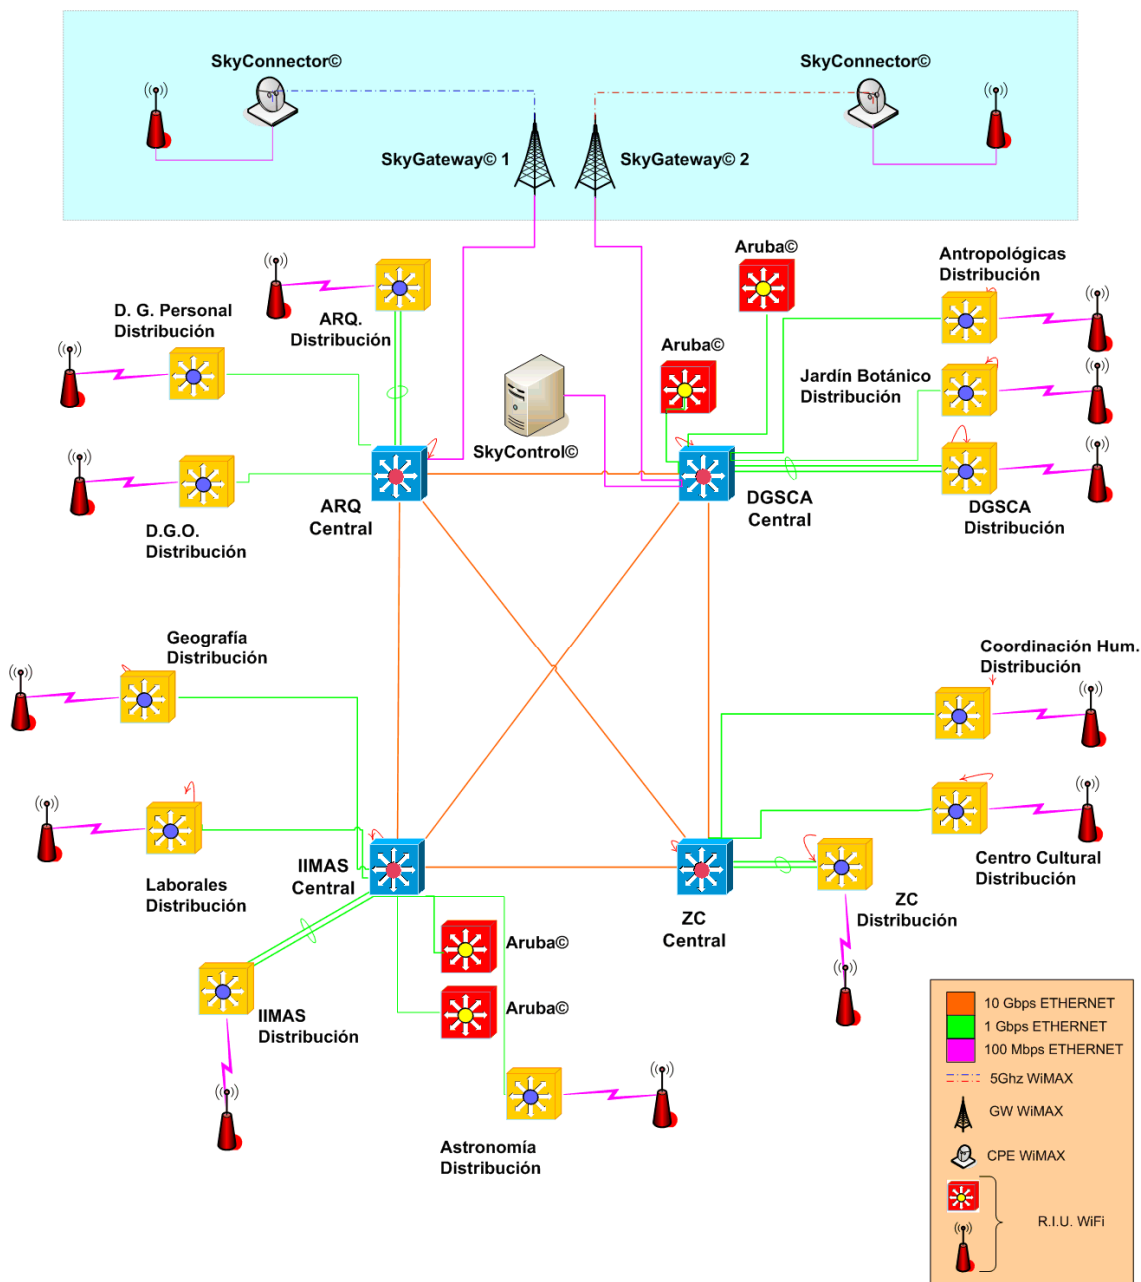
SkyConnector©

SkyConnector©

SkyGateway© 1

SkyGateway© 2

Aruba©

Antropológicas Distribución

D. G. Personal Distribución

ARQ. Distribución

Aruba©

Jardín Botánico Distribución

SkyControl©

ARQ Central

DGSCA Central

DGSCA Distribución

D.G.O. Distribución

Geografía Distribución

Coordinación Hum. Distribución

Laborales Distribución

IIMAS Central

ZC Central

Centro Cultural Distribución

ZC Distribución

Aruba©

Aruba©

IIMAS Distribución

Astronomía Distribución

10 Gbps ETHERNET
1 Gbps ETHERNET
100 Mbps ETHERNET
5Ghz WiMAX
GW WiMAX
CPE WiMAX
R.I.U. WiFi